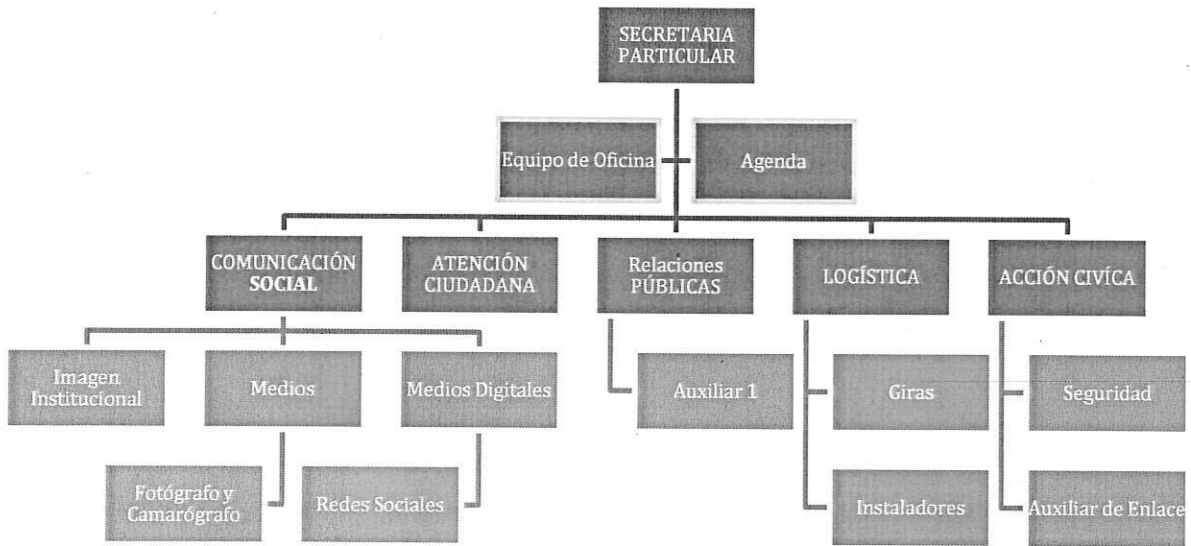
SECRETARIA PARTICULAR

Equipo de Oficina

Agenda

COMUNICACIÓN SOCIAL

ATENCIÓN CIUDADANA

Relaciones PÚBLICAS

LOGÍSTICA

ACCIÓN CIVÍCA

Imagen Institucional

Medios

Medios Digitales

Fotógrafo y Camarógrafo

Redes Sociales

Auxiliar 1

Giras

Instaladores

Seguridad

Auxiliar de Enlace